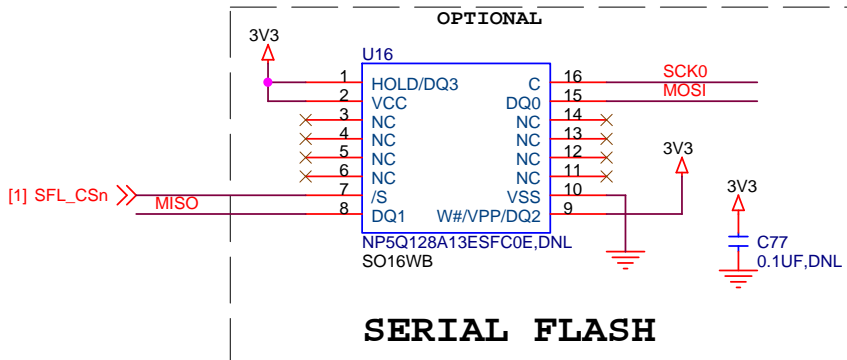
OPTIONAL

3V3

U16

1 HOLD/DQ3
2 VCC
3 NC
4 NC
5 NC
6 NC
7 /S
8 DQ1

C 16
DQ0 15
NC 14
NC 13
NC 12
NC 11
VSS 10
W#/VPP/DQ2 9

SCK0
MOSI

3V3

[1] SFL_CSn
MISO

3V3

C77
0.1UF,DNL

NP5Q128A13ESFC0E,DNL
SO16WB

SERIAL FLASH